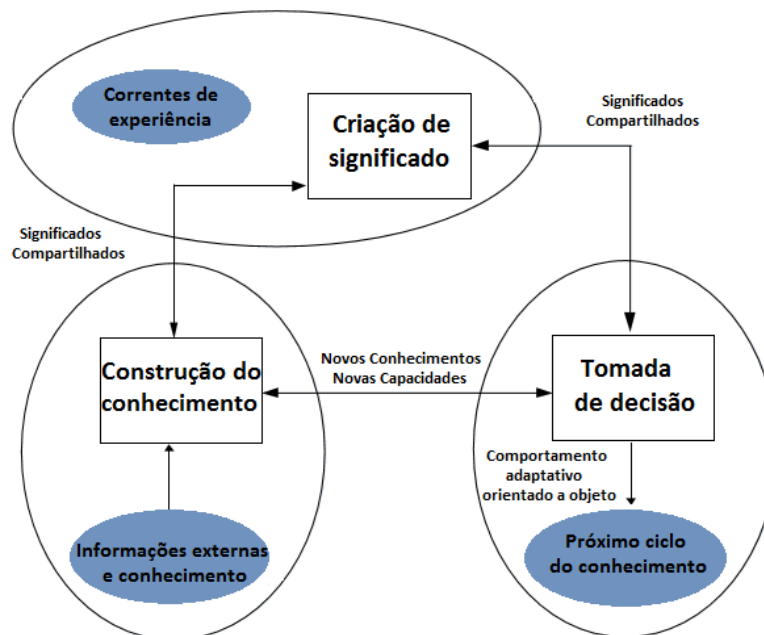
Correntes de experiência

Criação de significado

Significados Compartilhados

Significados Compartilhados

Construção do conhecimento

Novos Conhecimentos Novas Capacidades

Tomada de decisão

Comportamento adaptativo orientado a objeto

Informações externas e conhecimento

Próximo ciclo do conhecimento